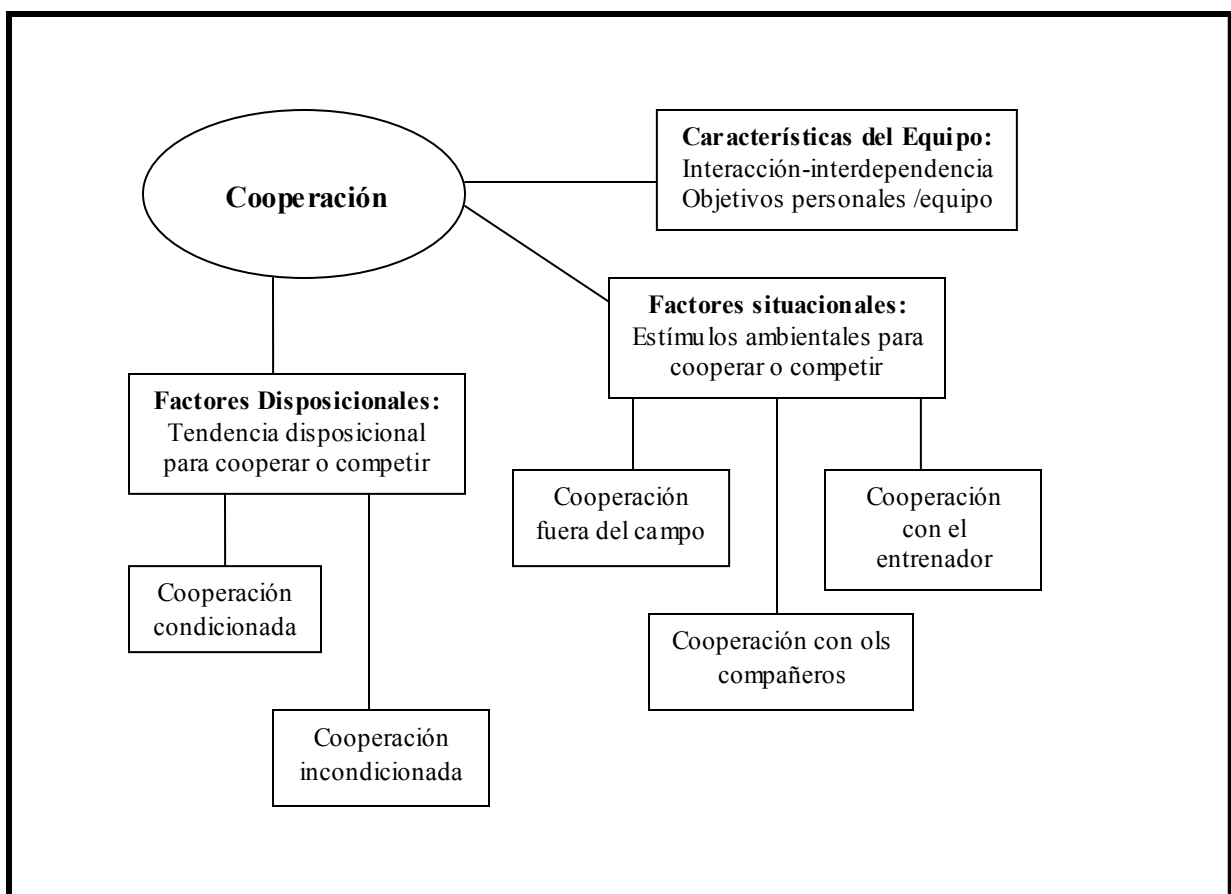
Cooperación

Características del Equipo:
Interacción-interdependencia
Objetivos personales /equipo

Factores situacionales:
Estímulos ambientales para cooperar o competir

Factores Disposicionales:
Tendencia disposicional para cooperar o competir

Cooperación fuera del campo

Cooperación con el entrenador

Cooperación con ols compañeros

Cooperación condicionada

Cooperación incondicionada